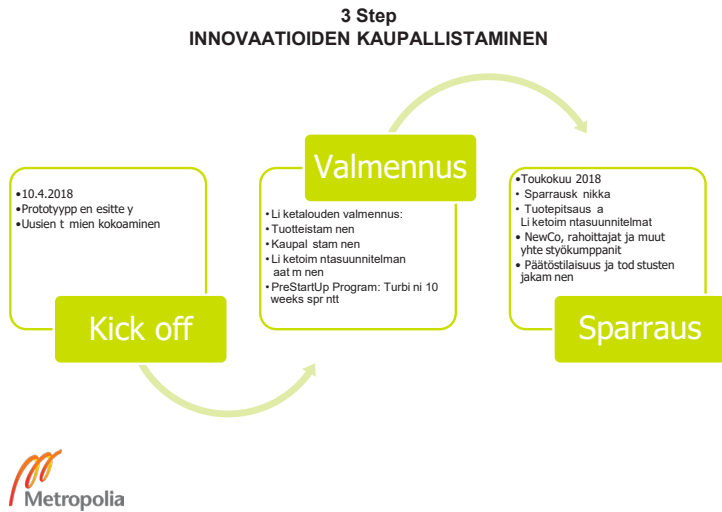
3 Step
INNOVAATIOIDEN KAUPALLISTAMINEN

Valmennus

•10.4.2018
•Prototyypp en esitte y
•Uusien t mien kokoaminen

Kick off

• Li ketalouden valmennus:
• Tuotteistam nen
• Kaupal stam nen
• Li ketoim ntasuunnitelman aat m nen
• PreStartUp Program: Turbi ni 10 weeks spr ntt

•Toukokuu 2018
• Sparrausk nikka
• Tuotepitsaus a Li ketoim ntasuunnitelmat
• NewCo, rahoittajat ja muut yhte styökumppanit
• Päätöstilaisuus ja tod stusten jakam nen

Sparraus

Metropolia